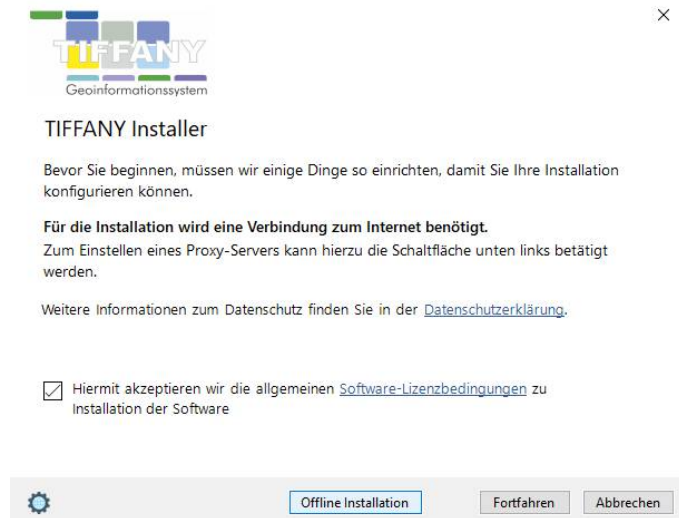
×

TIFFANY
Geoinformationssystem

TIFFANY Installer

Bevor Sie beginnen, müssen wir einige Dinge so einrichten, damit Sie Ihre Installation konfigurieren können.

**Für die Installation wird eine Verbindung zum Internet benötigt.**
Zum Einstellen eines Proxy-Servers kann hierzu die Schaltfläche unten links betätigt werden.

Weitere Informationen zum Datenschutz finden Sie in der Datenschutzerklärung.

Hiermit akzeptieren wir die allgemeinen Software-Lizenzbedingungen zu Installation der Software

Offline Installation

Fortfahren

Abbrechen